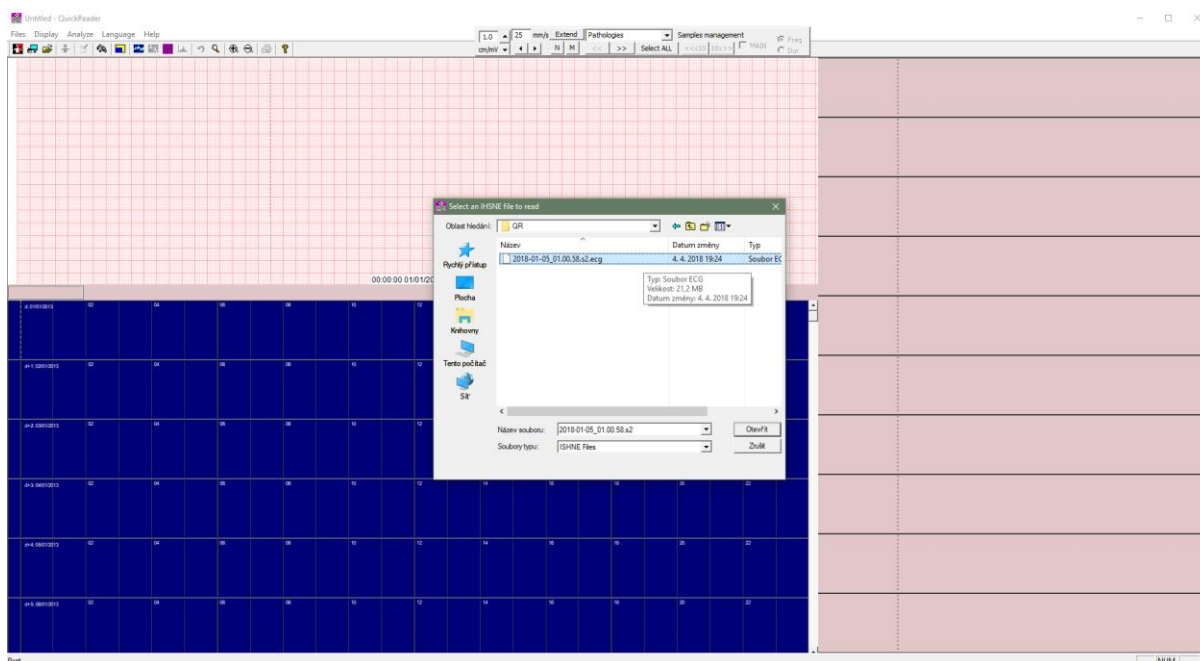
Untitled - QuickReader

Files Display Analyze Language Help

1.0 cm/mV 25 mm/s Extend N M << >> Select ALL Pathologies Samples management <<<10 10>>> MAIN Freq Dur

00:00:00 01/01/20

d 01/01/2013 02 04 06 08 10 12

d+1 02/01/2013 02 04 06 08 10 12

d+2 03/01/2013 02 04 06 08 10 12

d+3 04/01/2013 02 04 06 08 10 12 14 16 18 20 22

d+4 05/01/2013 02 04 06 08 10 12 14 16 18 20 22

d+5 06/01/2013 02 04 06 08 10 12 14 16 18 20 22

Select an IHSNE file to read

Oblast hledání: QR

Rychlý přístup

Plocha

Knihovny

Tento počítač

Síť

| Název | Datum změny | Typ |
|---|---|---|
| 2018-01-05_01.00.58.s2.ecg | 4. 4. 2018 19:24 | Soubor EC |

Typ: Soubor ECG
Velikost: 21,2 MB
Datum změny: 4. 4. 2018 19:24

Název souboru: 2018-01-05_01.00.58.s2

Soubory typu: ISHNE Files

Otevřít

Zrušit

Pret

NUM